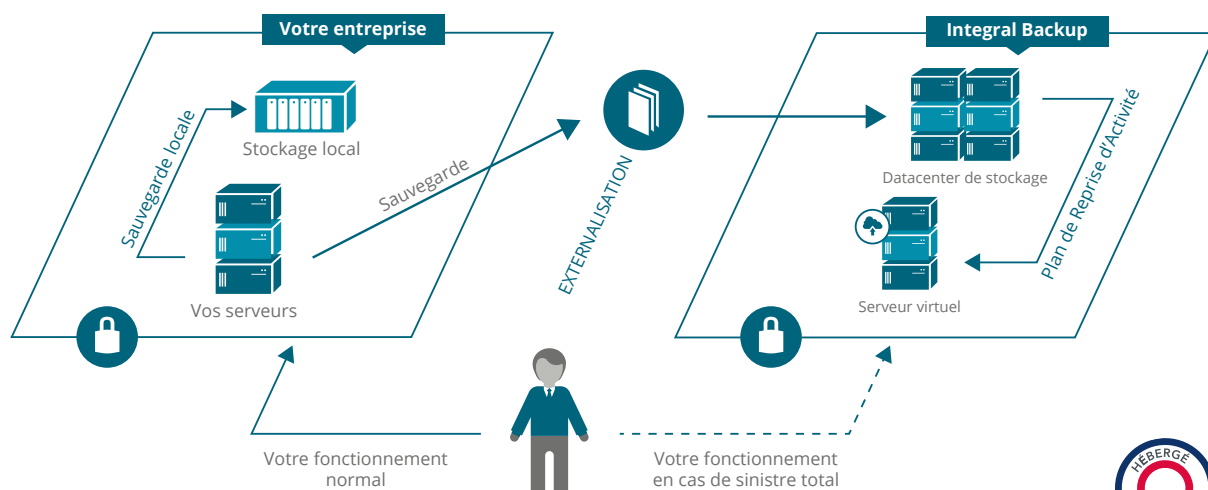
Votre entreprise

Sauvegarde locale

Stockage local

Sauvegarde

Vos serveurs

EXTERNALISATION

Integral Backup

Datacenter de stockage

Plan de Reprise d'Activité

Serveur virtuel

Votre fonctionnement normal

Votre fonctionnement en cas de sinistre total

HÉBERGÉ